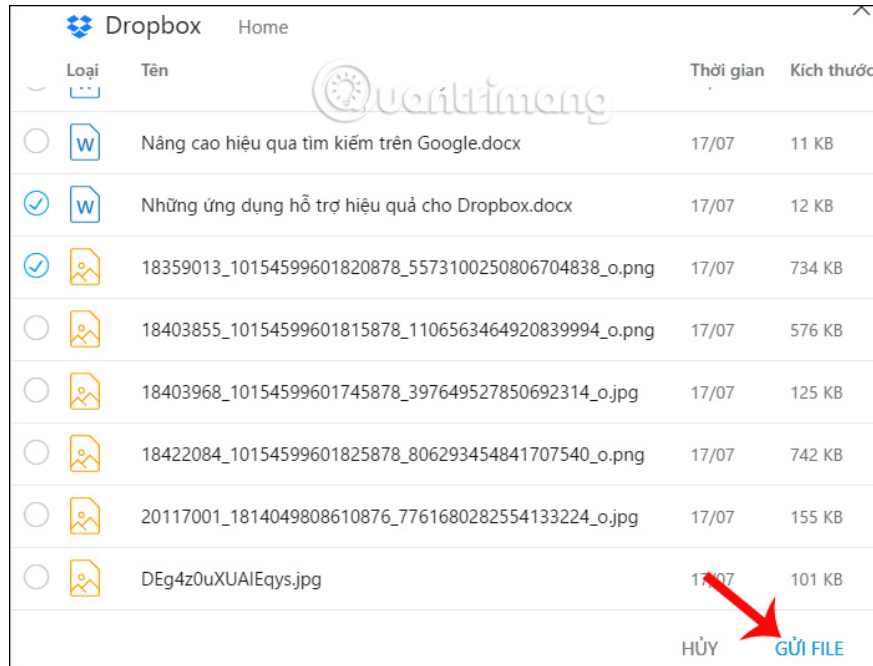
Dropbox Home

| Loại | Tên | Thời gian | Kích thướ |
|---|---|---|---|
| W | Nâng cao hiệu qua tìm kiếm trên Google.docx | 17/07 | 11 KB |
| W | Những ứng dụng hỗ trợ hiệu quả cho Dropbox.docx | 17/07 | 12 KB |
| | 18359013_10154599601820878_5573100250806704838_o.png | 17/07 | 734 KB |
| | 18403855_10154599601815878_1106563464920839994_o.png | 17/07 | 576 KB |
| | 18403968_10154599601745878_397649527850692314_o.jpg | 17/07 | 125 KB |
| | 18422084_10154599601825878_806293454841707540_o.png | 17/07 | 742 KB |
| | 20117001_1814049808610876_7761680282554133224_o.jpg | 17/07 | 155 KB |
| | DEg4z0uXUAIEqys.jpg | 17/07 | 101 KB |

quantrimang

HỦY GỬI FILE